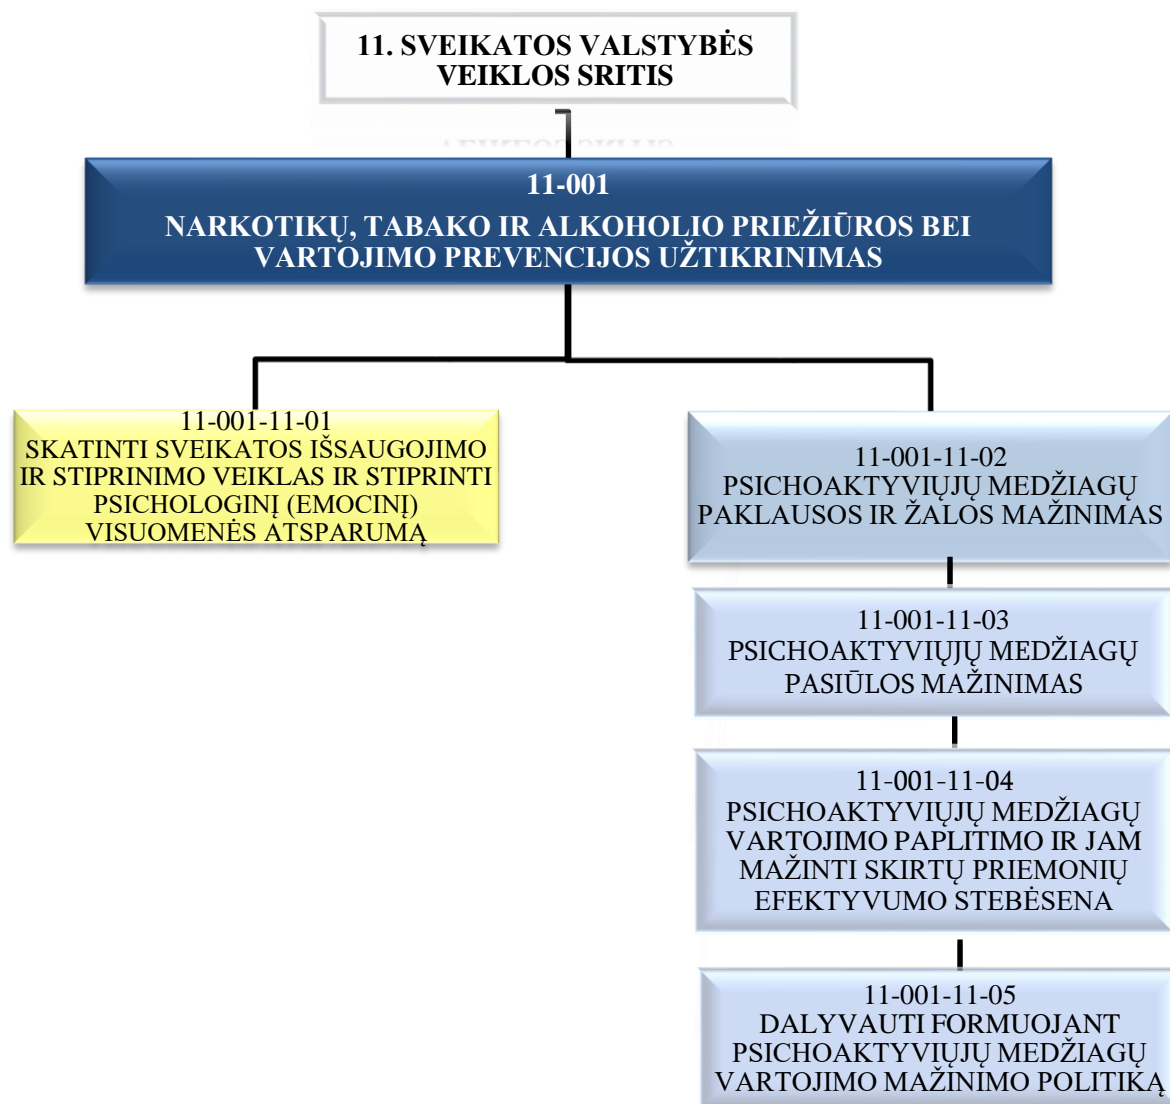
11. SVEIKATOS VALSTYBĖS VEIKLOS SRITIS

11-001
NARKOTIKŲ, TABAKO IR ALKOHOLIO PRIEŽIŪROS BEI VARTOJIMO PREVENCIJOS UŽTIKRINIMAS

11-001-11-01
SKATINTI SVEIKATOS IŠSAUGOJIMO IR STIPRINIMO VEIKLAS IR STIPRINTI PSICHOLOGINĮ (EMOCINĮ) VISUOMENĖS ATSPARUMĄ

11-001-11-02
PSICHOAKTYVIŲJŲ MEDŽIAGŲ PAKLAUSOS IR ŽALOS MAŽINIMAS

11-001-11-03
PSICHOAKTYVIŲJŲ MEDŽIAGŲ PASIŪLOS MAŽINIMAS

11-001-11-04
PSICHOAKTYVIŲJŲ MEDŽIAGŲ VARTOJIMO PAPLITIMO IR JAM MAŽINTI SKIRTŲ PRIEMONIŲ EFEKTYVUMO STEBĖSENA

11-001-11-05
DALYVAUTI FORMUOJANT PSICHOAKTYVIŲJŲ MEDŽIAGŲ VARTOJIMO MAŽINIMO POLITIKĄ